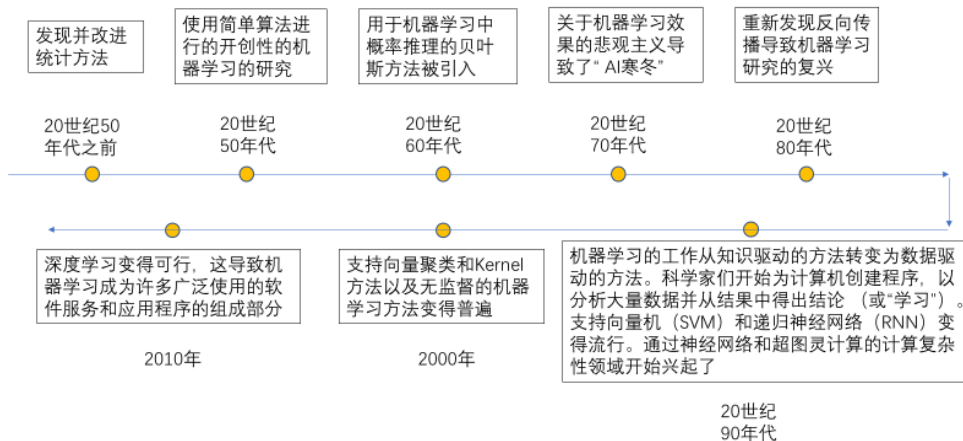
发现并改进统计方法

使用简单算法进行的开创性的机器学习的研究

用于机器学习中概率推理的贝叶斯方法被引入

关于机器学习效果的悲观主义导致了“AI寒冬”

重新发现反向传播导致机器学习研究的复兴

20世纪50年代之前

20世纪50年代

20世纪60年代

20世纪70年代

20世纪80年代

深度学习变得可行，这导致机器学习成为许多广泛使用的软件服务和应用程序的组成部分

支持向量聚类和Kernel方法以及无监督的机器学习方法变得普遍

机器学习的工作从知识驱动的方法转变为数据驱动的方法。科学家们开始为计算机创建程序，以分析大量数据并从结果中得出结论（或“学习”）。支持向量机（SVM）和递归神经网络（RNN）变得流行。通过神经网络和超图灵计算的计算复杂性领域开始兴起了

2010年

2000年

20世纪90年代